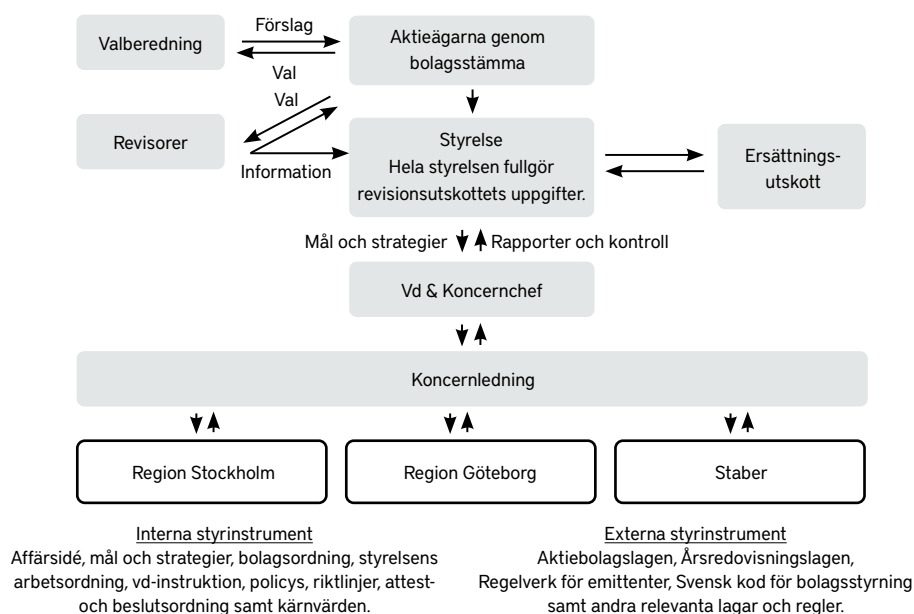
Valberedning

Förslag

Val

Aktieägarna genom bolagsstämma

Val

Revisorer

Information

Styrelse
Hela styrelsen fullgör revisionsutskottets uppgifter.

Ersättningsutskott

Mål och strategier

Rapporter och kontroll

Vd & Koncernchef

Koncernledning

Region Stockholm

Region Göteborg

Staber

Interna styrinstrument
Affärsidé, mål och strategier, bolagsordning, styrelsens arbetsordning, vd-instruktion, policys, riktlinjer, attest- och beslutsordning samt kärnvärden.

Externa styrinstrument
Aktiebolagslagen, Årsredovisningslagen, Regelverk för emittenter, Svensk kod för bolagsstyrning samt andra relevanta lagar och regler.